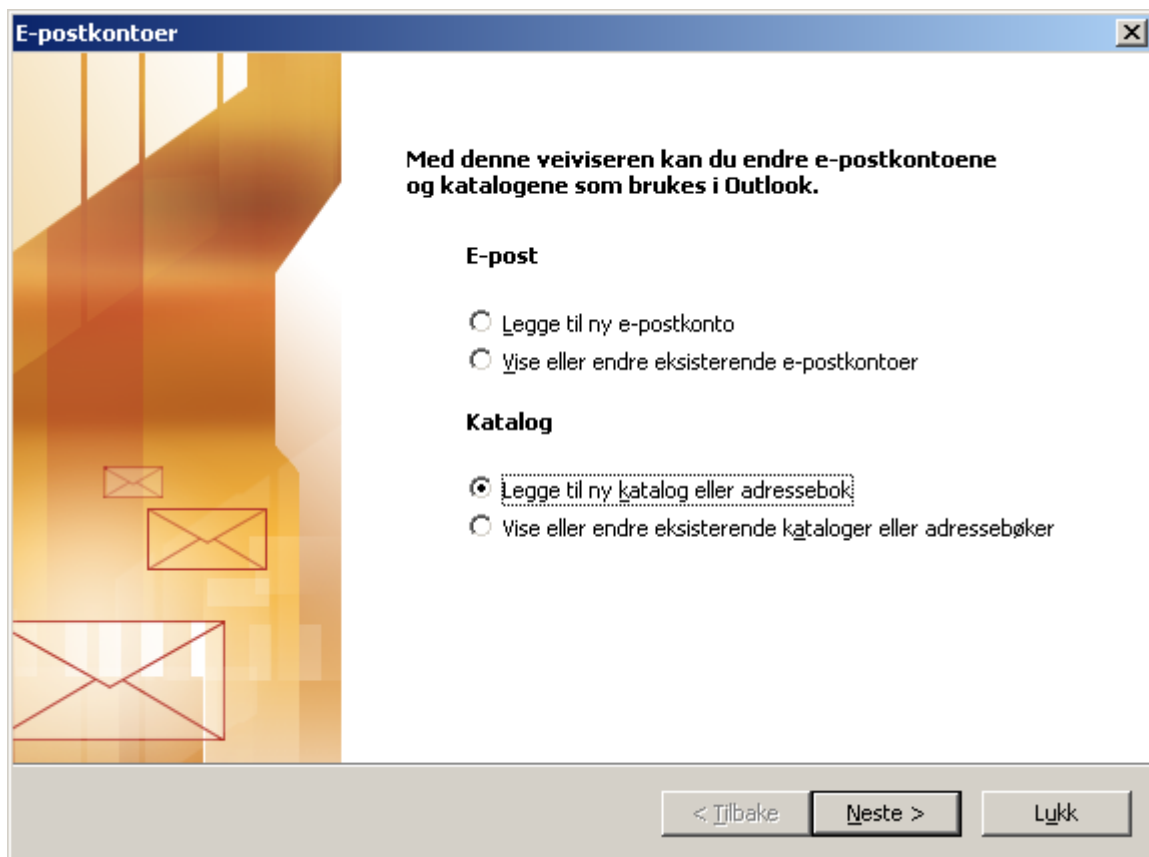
E-postkontoer

Med denne veiviseren kan du endre e-postkontoene og katalogene som brukes i Outlook.

E-post

Legge til ny e-postkonto
Vise eller endre eksisterende e-postkontoer

Katalog

Legge til ny katalog eller adressebok
Vise eller endre eksisterende kataloger eller adressebøker

< Tilbake
Neste >
Lukk